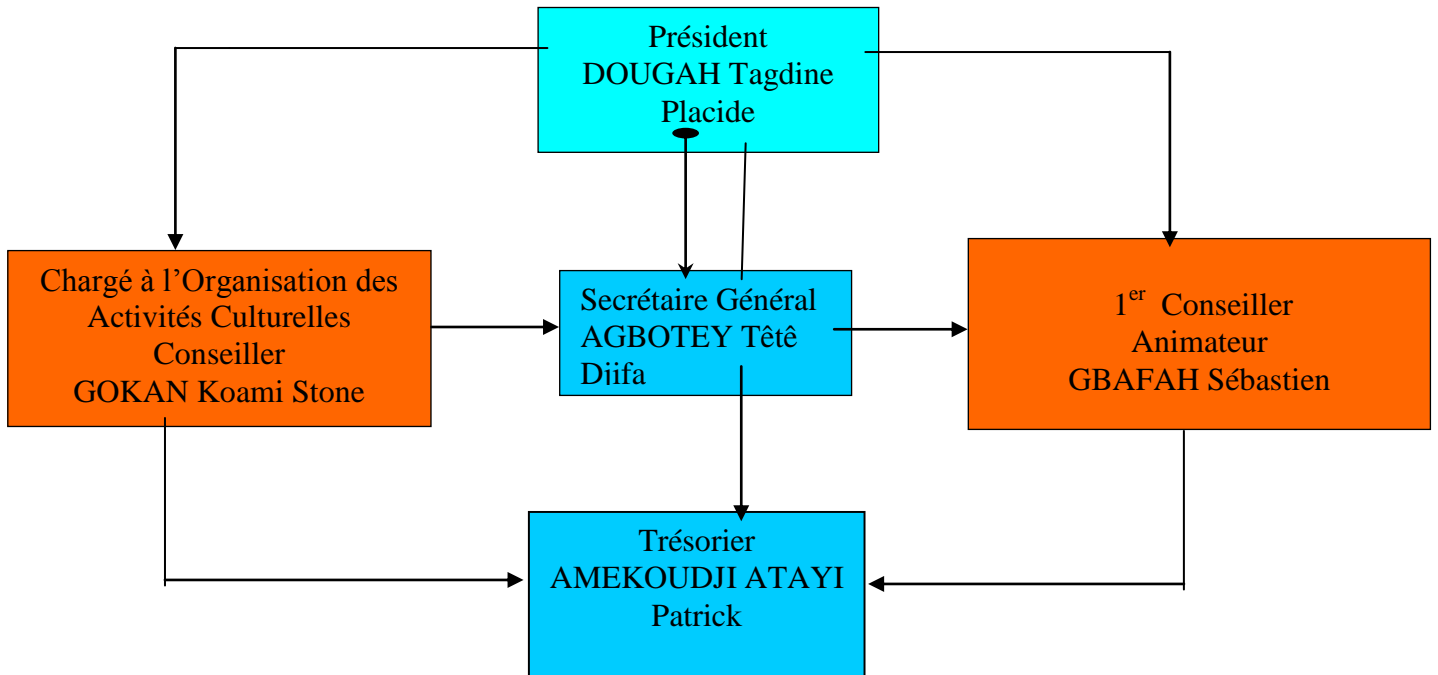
Président
DOUGAH Tagdine
Placide

Chargé à l'Organisation des
Activités Culturelles
Conseiller
GOKAN Koami Stone

Secrétaire Général
AGBOTEY Têtê
Diifa

1$^{er}$ Conseiller
Animateur
GBAFAH Sébastien

Trésorier
AMEKOUDJI ATAYI
Patrick